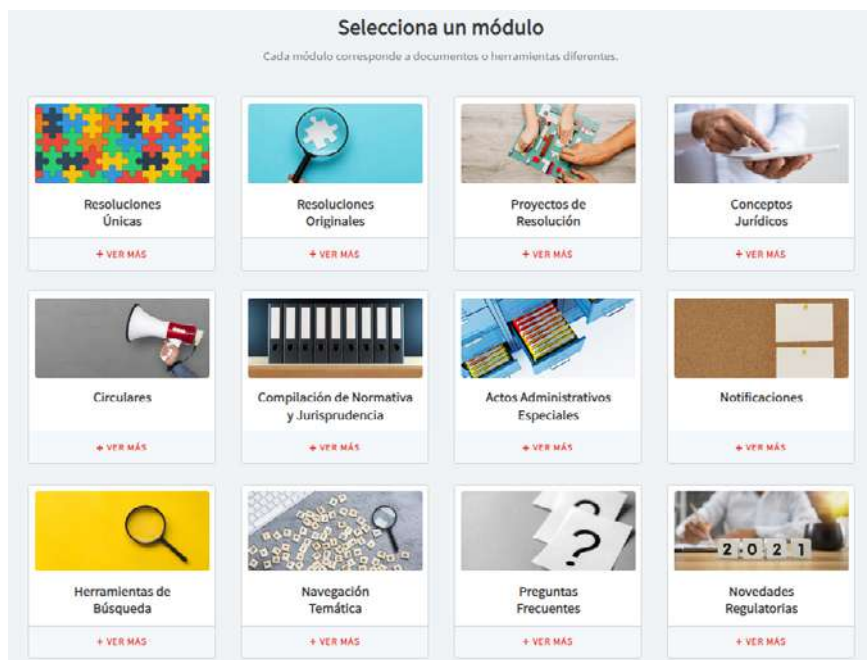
Selecciona un módulo

Cada módulo corresponde a documentos o herramientas diferentes.

Resoluciones Únicas
+ VER MÁS

Resoluciones Originales
+ VER MÁS

Proyectos de Resolución
+ VER MÁS

Conceptos Jurídicos
+ VER MÁS

Circulares
+ VER MÁS

Compilación de Normativa y Jurisprudencia
+ VER MÁS

Actos Administrativos Especiales
+ VER MÁS

Notificaciones
+ VER MÁS

Herramientas de Búsqueda
+ VER MÁS

Navegación Temática
+ VER MÁS

Preguntas Frecuentes
+ VER MÁS

2 0 2 1
Novedades Regulatorias
+ VER MÁS